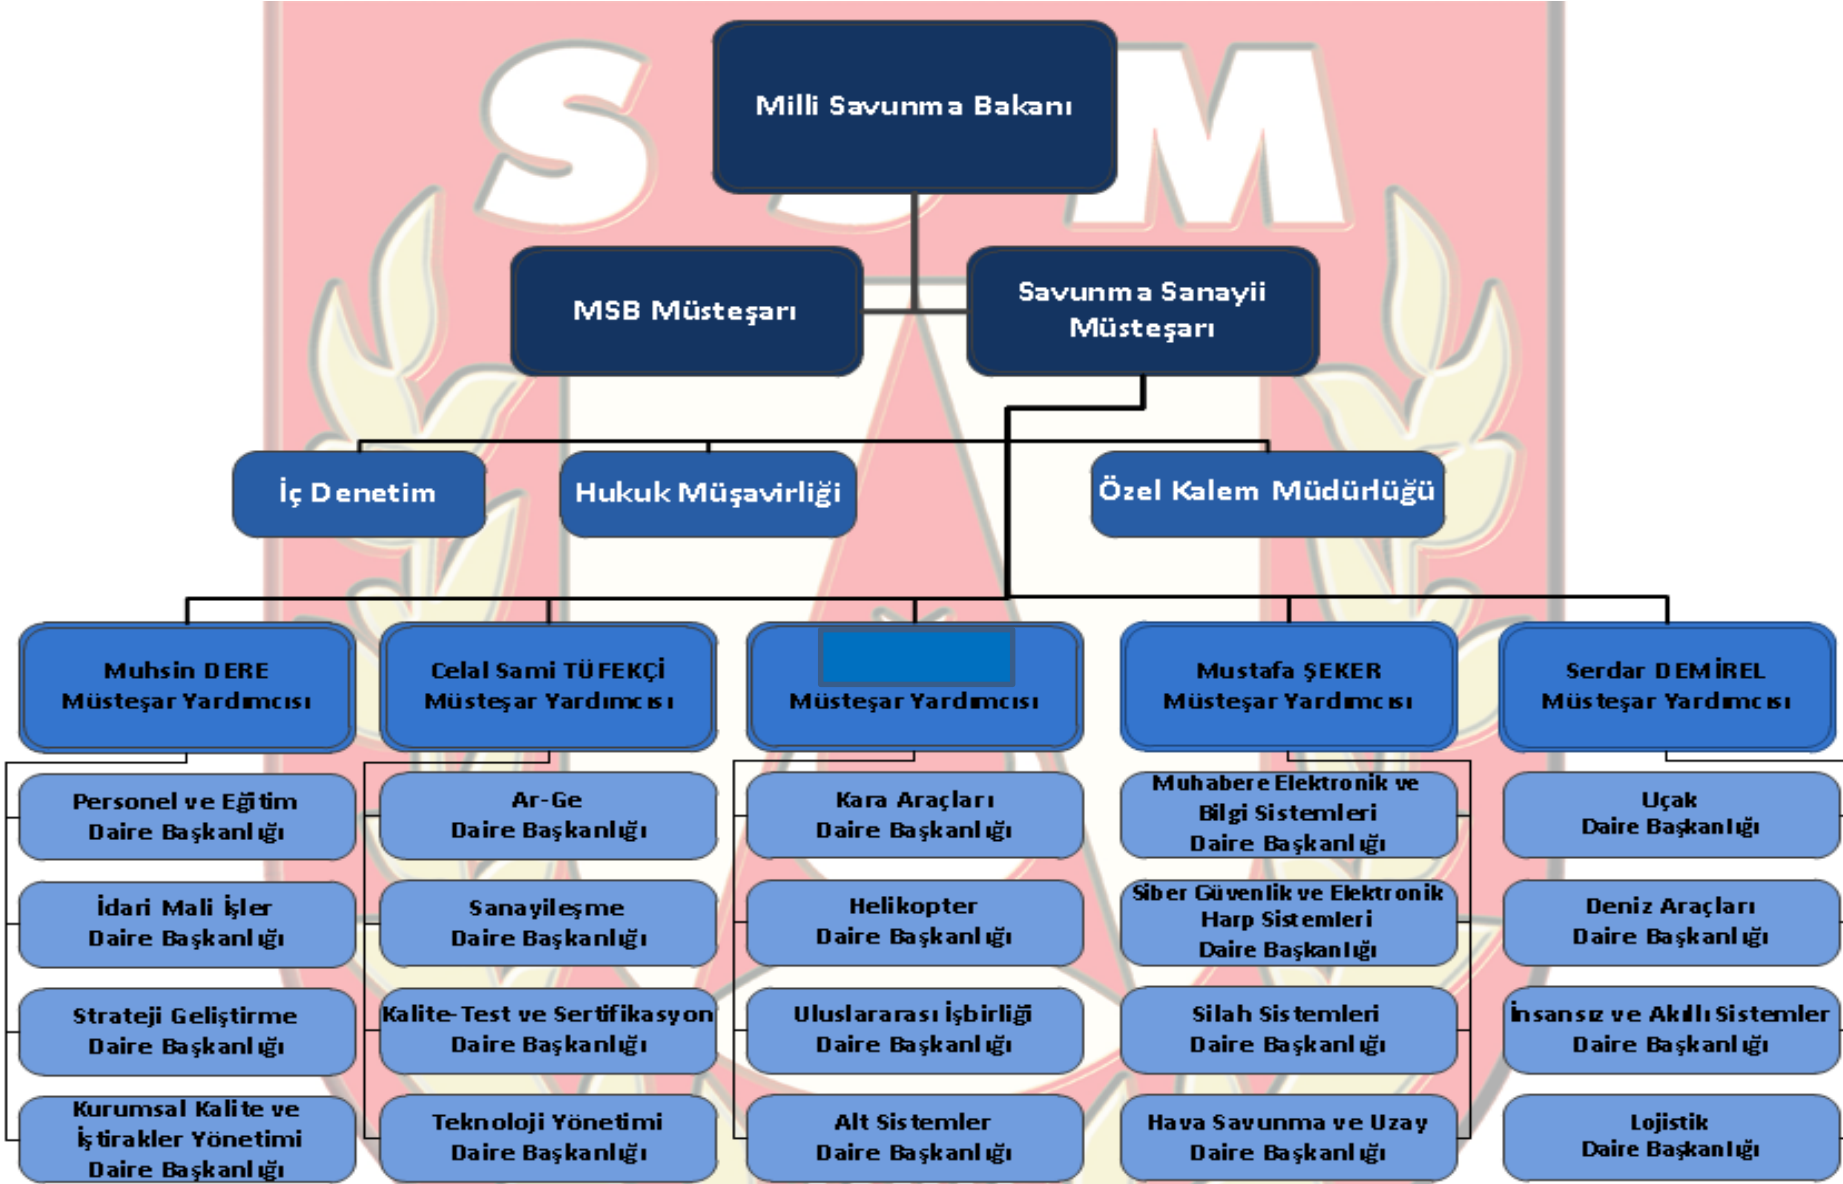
Milli Savunma Bakanı

MSB Müsteşarı

Savunma Sanayii Müsteşarı

İç Denetim

Hukuk Müşavirliği

Özel Kalem Müdürlüğü

Muhsin DERE Müsteşar Yardımcısı

Celal Sami TÜFEKÇİ Müsteşar Yardımcısı

Müsteşar Yardımcısı

Mustafa ŞEKER Müsteşar Yardımcısı

Serdar DEMİREL Müsteşar Yardımcısı

Personel ve Eğitim Daire Başkanlığı

İdari Mali İşler Daire Başkanlığı

Strateji Geliştirme Daire Başkanlığı

Kurumsal Kalite ve İştirakler Yönetimi Daire Başkanlığı

Ar-Ge Daire Başkanlığı

Sanayileşme Daire Başkanlığı

Kalite-Test ve Sertifikasyon Daire Başkanlığı

Teknoloji Yönetimi Daire Başkanlığı

Kara Araçları Daire Başkanlığı

Helikopter Daire Başkanlığı

Uluslararası İşbirliği Daire Başkanlığı

Alt Sistemler Daire Başkanlığı

Muhabere Elektronik ve Bilgi Sistemleri Daire Başkanlığı

Siber Güvenlik ve Elektronik Harp Sistemleri Daire Başkanlığı

Silah Sistemleri Daire Başkanlığı

Hava Savunma ve Uzay Daire Başkanlığı

Uçak Daire Başkanlığı

Deniz Araçları Daire Başkanlığı

İnsansız ve Akıllı Sistemler Daire Başkanlığı

Lojistik Daire Başkanlığı